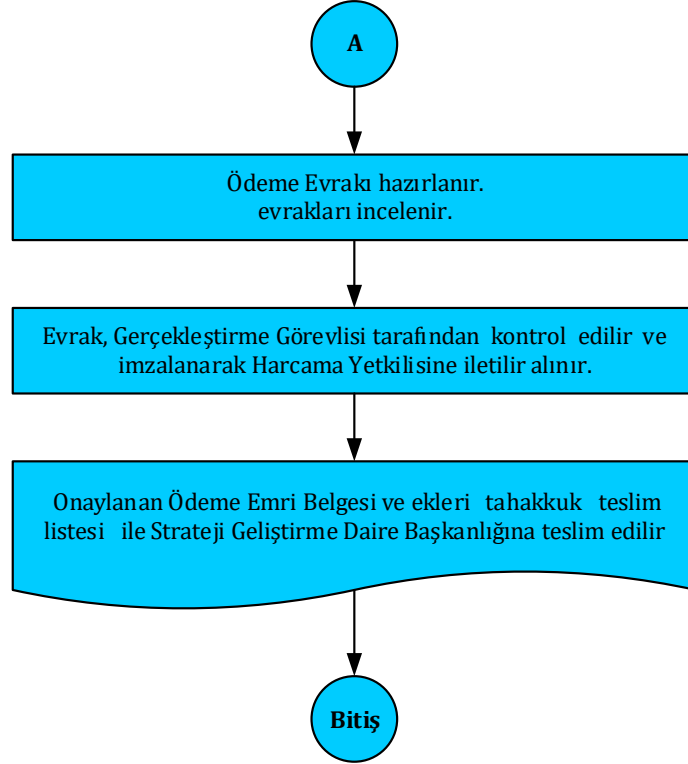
A

Ödeme Evrakı hazırlanır.
evrakları incelenir.

Evrak, Gerçekleştirme Görevlisi tarafından kontrol edilir ve imzalanarak Harcama Yetkilisine iletilir alınır.

Onaylanan Ödeme Emri Belgesi ve ekleri tahakkuk teslim listesi ile Strateji Geliştirme Daire Başkanlığına teslim edilir

Bitiş